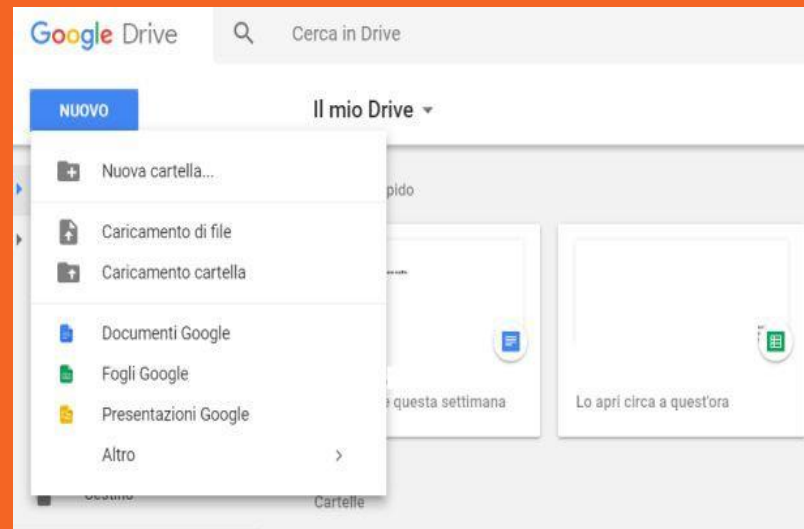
Google Drive

Cerca in Drive

NUOVO

Il mio Drive

Nuova cartella...

Caricamento di file

Caricamento cartella

Documenti Google

Fogli Google

Presentazioni Google

Altro

pido

questa settimana

Lo apri circa a quest'ora

Cartelle